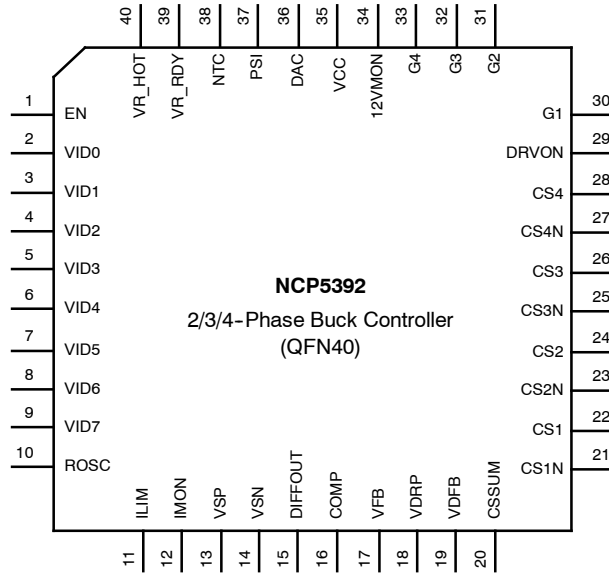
40 VR_HOT
39 VR_RDY
38 NTC
37 PSI
36 DAC
35 VCC
34 12VMON
33 G4
32 G3
31 G2

1 EN
2 VID0
3 VID1
4 VID2
5 VID3
6 VID4
7 VID5
8 VID6
9 VID7
10 ROSC

**NCP5392**
2/3/4-Phase Buck Controller
(QFN40)

30 G1
29 DRVON
28 CS4
27 CS4N
26 CS3
25 CS3N
24 CS2
23 CS2N
22 CS1
21 CS1N

11 ILIM
12 IMON
13 VSP
14 VSN
15 DIFFOUT
16 COMP
17 VFB
18 VDRP
19 VDFB
20 CSSUM